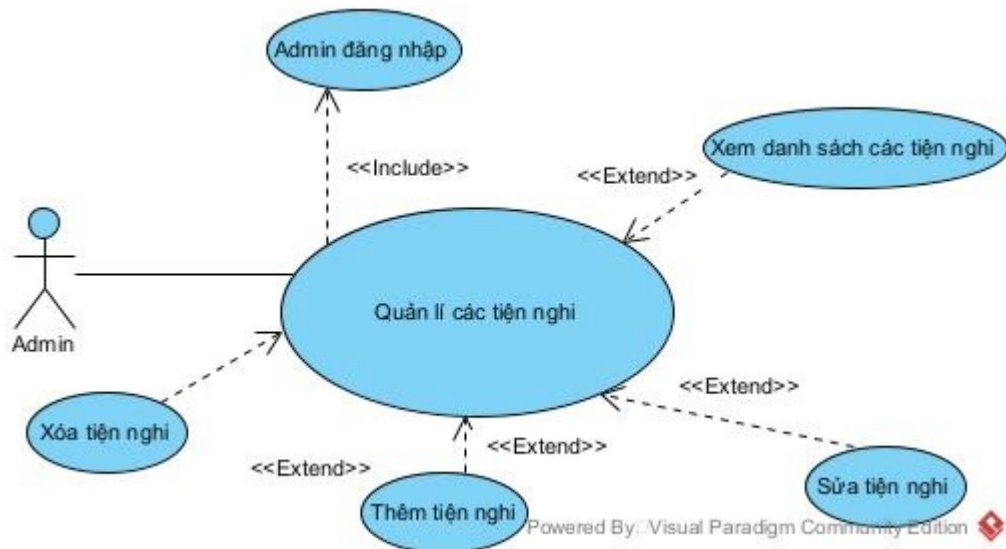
Admin đăng nhập

<<Include>>

Xem danh sách các tiện nghi

<<Extend>>

Admin

Quản lí các tiện nghi

<<Extend>>

Xóa tiện nghi

<<Extend>>

<<Extend>>

Thêm tiện nghi

Sửa tiện nghi

Powered By: Visual Paradigm Community Edition